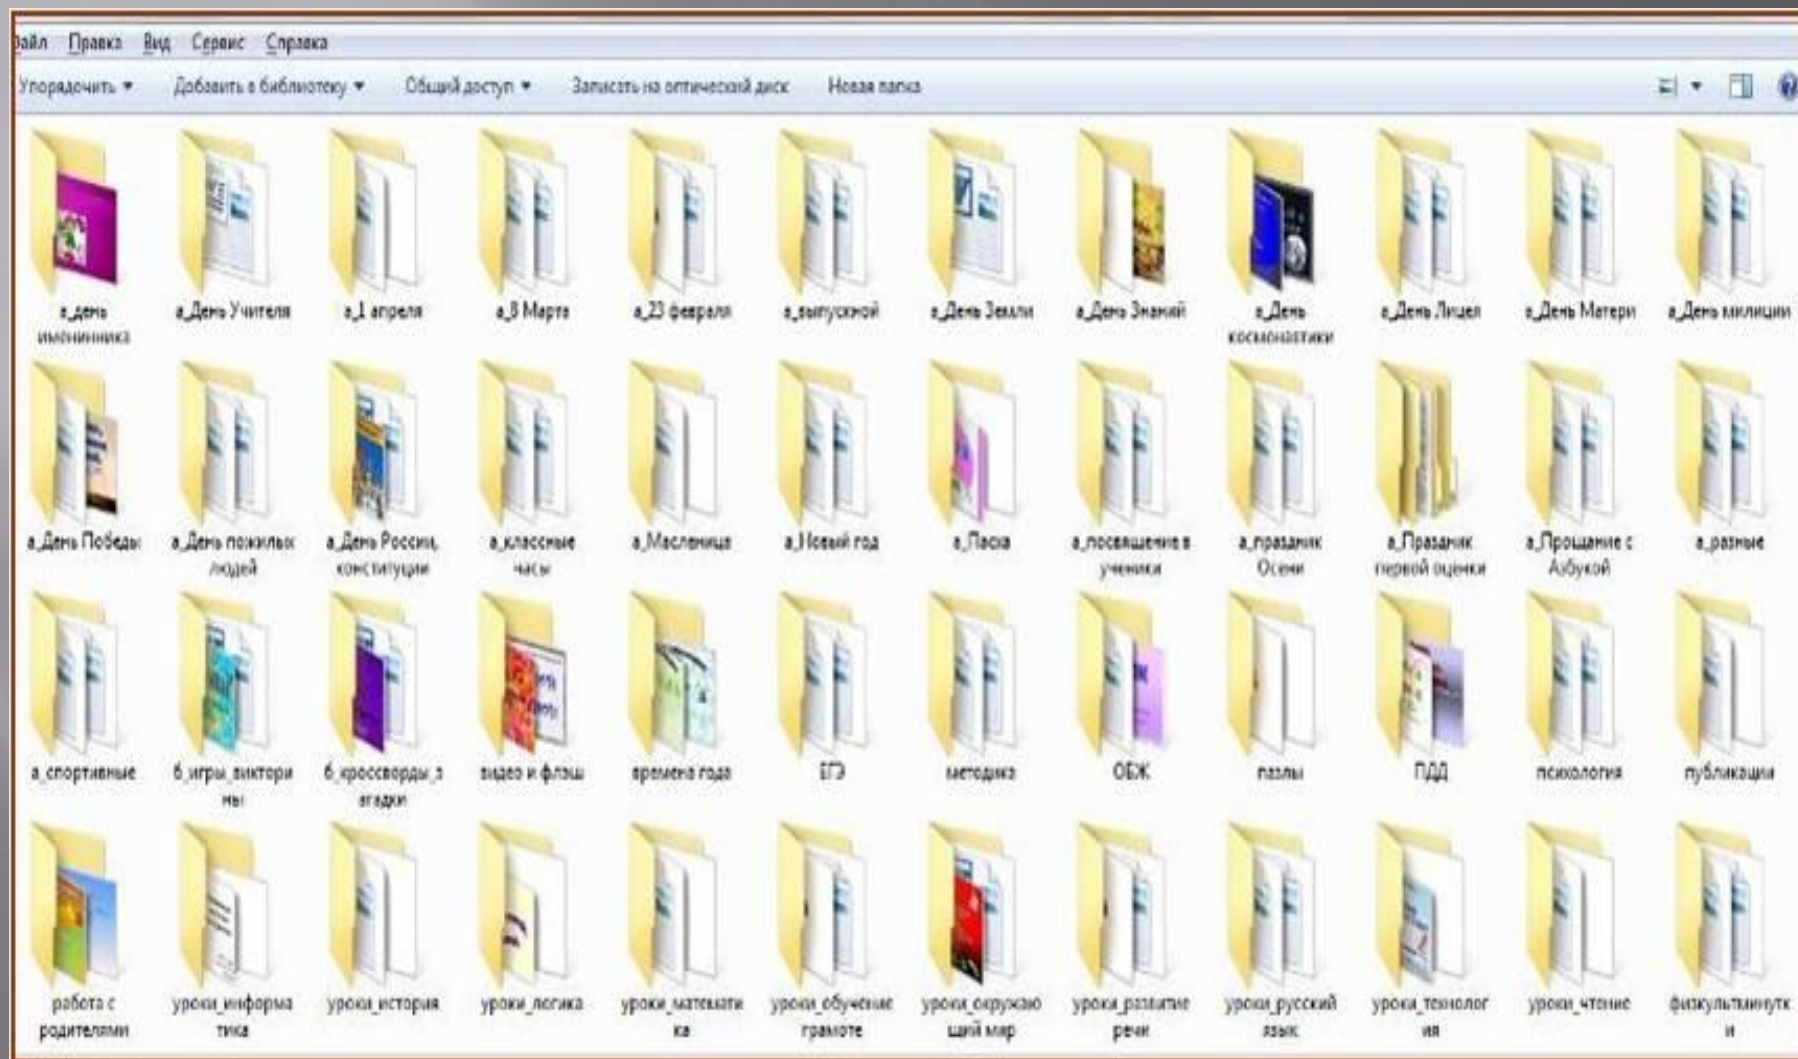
Файл Правка Вид Сервис Справка

Упорядочить ▾ Добавить в библиотеку ▾ Общий доступ ▾ Записать на оптический диск Новая папка

а_день именинника
а_День Учителя
а_1 апреля
а_8 Марта
а_23 февраля
а_выпускной
а_День Земли
а_День Знаний
а_День космонавтики
а_День Лицея
а_День Матери
а_День милиции
а_День Победы
а_День пожилых людей
а_День России, конституции
а_классные часы
а_Масленица
а_Новый год
а_Пасха
а_посвящение в ученики
а_праздник Осени
а_Праздник первой оценки
а_Прощание с Азбукой
а_разные
а_спортивные
б_игры_викторины
б_кроссворды_загадки
видео и флэш
времена года
ЕГЭ
методика
ОБЖ
пазлы
ПДД
психология
публикации
работа с родителями
уроки_информатика
уроки_история
уроки_логика
уроки_математика
уроки_обучение грамоте
уроки_окружающий мир
уроки_развитие речи
уроки_русский язык
уроки_технология
уроки_чтение
физкультминутки